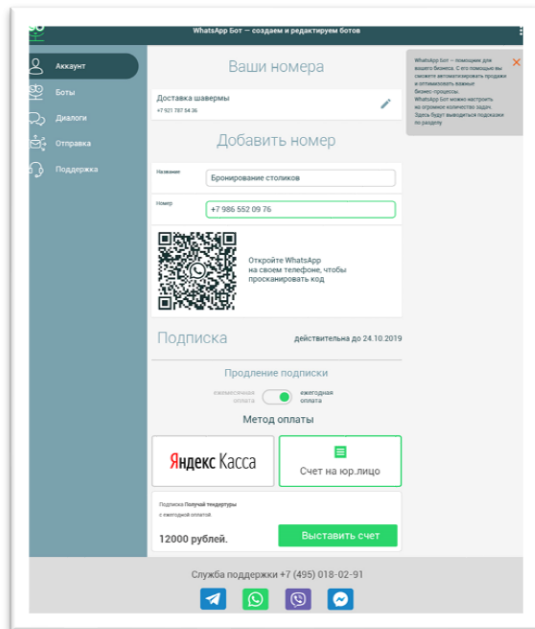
WhatsApp Бот — создаем и редактируем ботов

Аккаунт
Боты
Диалоги
Отправка
Поддержка

Ваши номера

Доставка шавермы
+7 921 787 34 36

Добавить номер

Название
Бронирование столиков

Номер
+7 986 552 09 76

Откройте WhatsApp на своем телефоне, чтобы просканировать код

Подписка
действительна до 24.10.2019

Продление подписки
ежемесячная оплата
ежегодная оплата

Метод оплаты

Яндекс Касса
Счет на юр.лицо

Подписка Получай тендертуры с ежегодной оплатой
12000 рублей.
Выставить счет

Служба поддержки +7 (495) 018-02-91

WhatsApp Бот — помощник для вашего бизнеса. С его помощью вы сможете автоматизировать продажи и оптимизировать важные бизнес-процессы. WhatsApp Бот можно настроить на огромное количество задач. Здесь будут выводиться подсказки по разделу